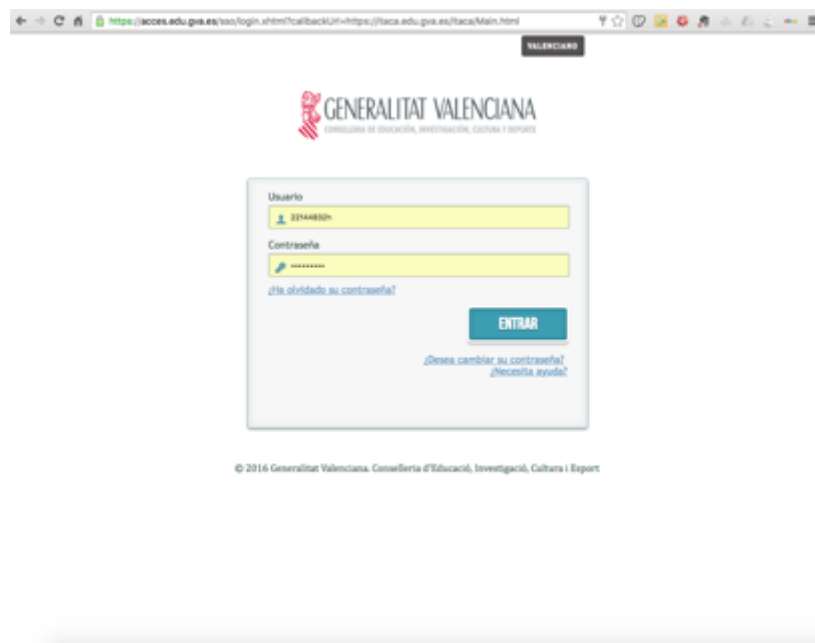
https://acces.edu.gva.es/sso/login.xhtml?callbackUrl=https://itaca.edu.gva.es/itaca/Main.html

VALENCIANO

GENERALITAT VALENCIANA
CONSELLERIA DE EDUCACIÓN, INVESTIGACIÓN, CULTURA Y DEPORTE

Usuario
22144832h

Contraseña
••••••••••

¿Ha olvidado su contraseña?

ENTRAR

¿Desea cambiar su contraseña?
¿Necesita ayuda?

© 2016 Generalitat Valenciana. Conselleria d'Educació, Investigació, Cultura i Esport